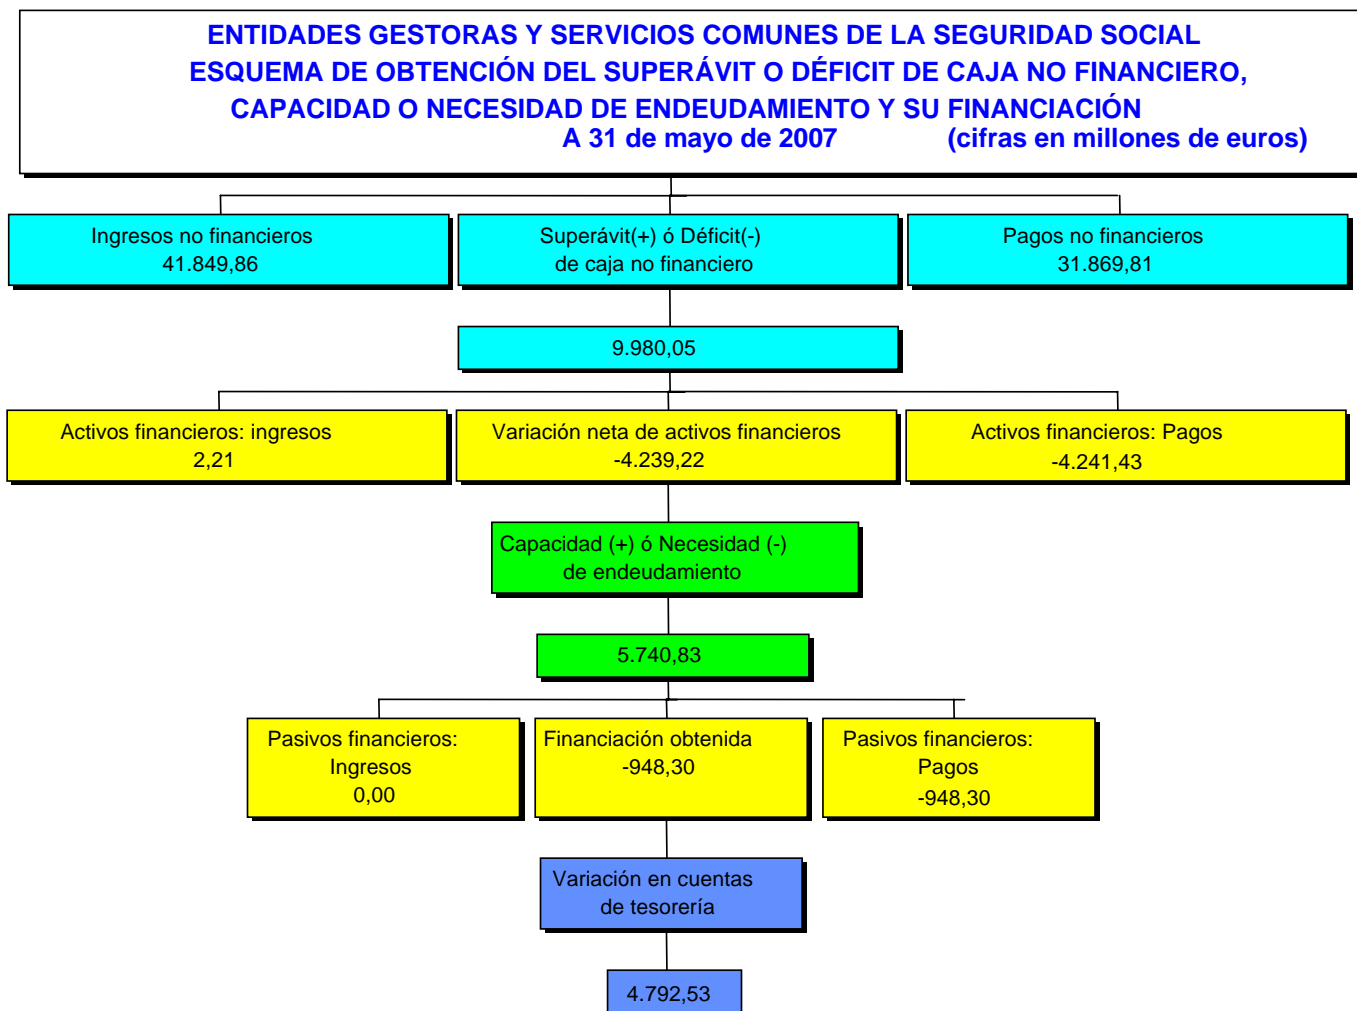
ENTIDADES GESTORAS Y SERVICIOS COMUNES DE LA SEGURIDAD SOCIAL
ESQUEMA DE OBTENCIÓN DEL SUPERÁVIT O DÉFICIT DE CAJA NO FINANCIERO, CAPACIDAD O NECESIDAD DE ENDEUDAMIENTO Y SU FINANCIACIÓN
A 31 de mayo de 2007 (cifras en millones de euros)

Ingresos no financieros
41.849,86

Superávit(+) ó Déficit(-)
de caja no financiero

Pagos no financieros
31.869,81

9.980,05

Activos financieros: ingresos
2,21

Variación neta de activos financieros
-4.239,22

Activos financieros: Pagos
-4.241,43

Capacidad (+) ó Necesidad (-)
de endeudamiento

5.740,83

Pasivos financieros:
Ingresos
0,00

Financiación obtenida
-948,30

Pasivos financieros:
Pagos
-948,30

Variación en cuentas
de tesorería

4.792,53